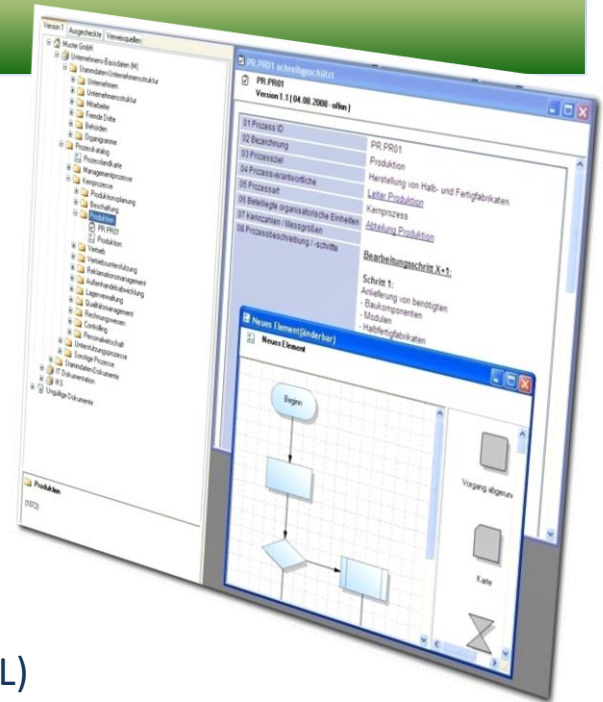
Version 1 | Ausgecheckte | Verweisquellen

Muster GmbH
Unternehmens-Basisdaten (M)
Stammdaten-Unternehmensstruktur
Unternehmen
Unternehmensstruktur
Mitarbeiter
Fremde Dritte
Behörden
Eignungsprozesse
Prozesskatalog
Prozesslandkarte
Managementprozesse
Kernprozesse
Produktionsplanung
Beschaffung
Produktion
PR.PR01
Produktion
Vertrieb
Vertriebsunterstützung
Reklamationsmanagement
Außenhandelsabwicklung
Lagerverwaltung
Qualitätsmanagement
Rechnungswesen
Controlling
Personalwirtschaft
Unterstützungsprozesse
Sonstige Prozesse
Stammdaten-Dokumente
IT Dokumentation
IKS
Ungültige Dokumente

Produktion
(1072)

PR.PR01 schreibgeschützt
PR.PR01
Version 1.1 ( 04.08.2009 - offen )

| | |
|---|---|
| 01 Prozess ID | PR.PR01 |
| 02 Bezeichnung | Produktion |
| 03 Prozessziel | Herstellung von Halb- und Fertigfabrikaten |
| 04 Prozessverantwortliche | Leiter Produktion |
| 05 Prozessart | Kernprozess |
| 06 Beteiligte organisatorische Einheiten | Abteilung Produktion |
| 07 Kennzahlen / Messgrößen | |
| 08 Prozessbeschreibung / -schritte | Bearbeitungsschritt X+1: |

Schritt 1:
Anlieferung von benötigten
- Baukomponenten
- Modulen
- Halbfertigfabrikaten

Neues Element (änderbar)
Neues Element

Beginn

Vorgang abgeum

Karte

L)